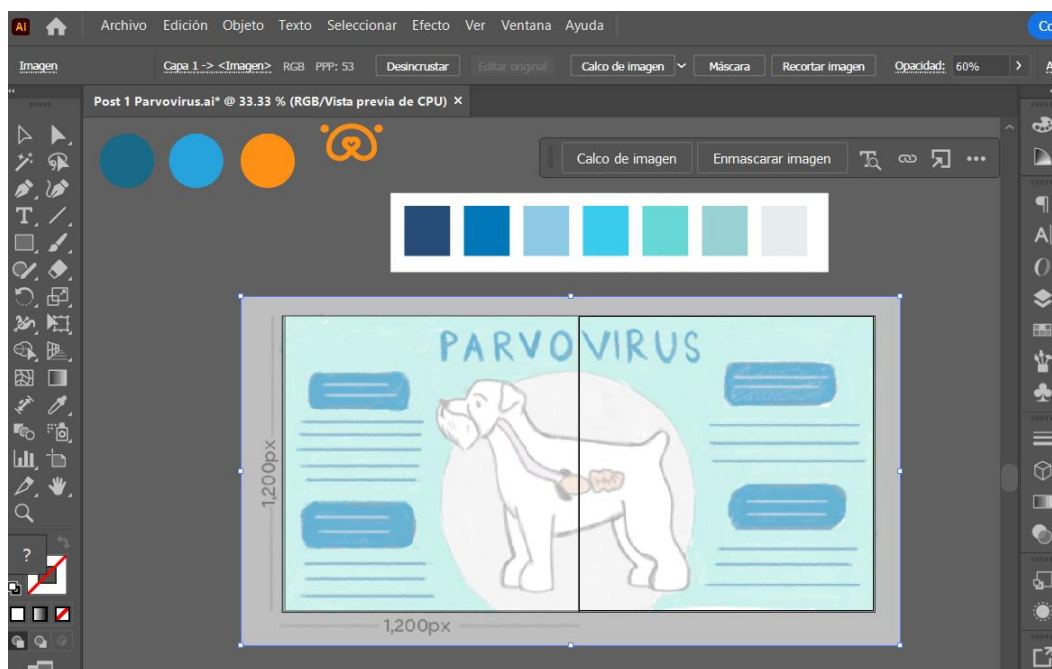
Ai Archivo Edición Objeto Texto Seleccionar Efecto Ver Ventana Ayuda Co

Imagen Capa 1 -> <Imagen> RGB PPP: 53 Desincrustar Editar original Calco de imagen Máscara Recortar imagen Opacidad: 60% >

Post 1 Parvovirus.ai* @ 33.33 % (RGB/Vista previa de CPU) ×

Calco de imagen Enmascarar imagen

PARVOVIRUS

1,200px

1,200px

?